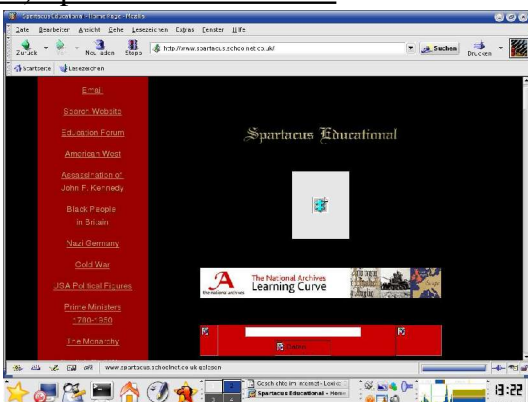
Spartacus Educational - Home Page - Mozilla

Datei Bearbeiten Ansicht Gehe Lesezeichen Extras Fenster Hilfe

Zurück Vor Neu laden Stopp http://www.spartacus.schoolnet.co.uk/ Suchen Drucken

Startseite Lesezeichen

Email

Search Website

Education Forum

American West

Assassination of John F. Kennedy

Black People in Britain

Nazi Germany

Cold War

USA Political Figures

Prime Ministers 1780-1850

The Monarchy

Spartacus Educational

The National Archives Learning Curve

the national archives

www.spartacus.schoolnet.co.uk geladen

Geschichte im Internet - Lokal

Spartacus Educational - Home

13:22